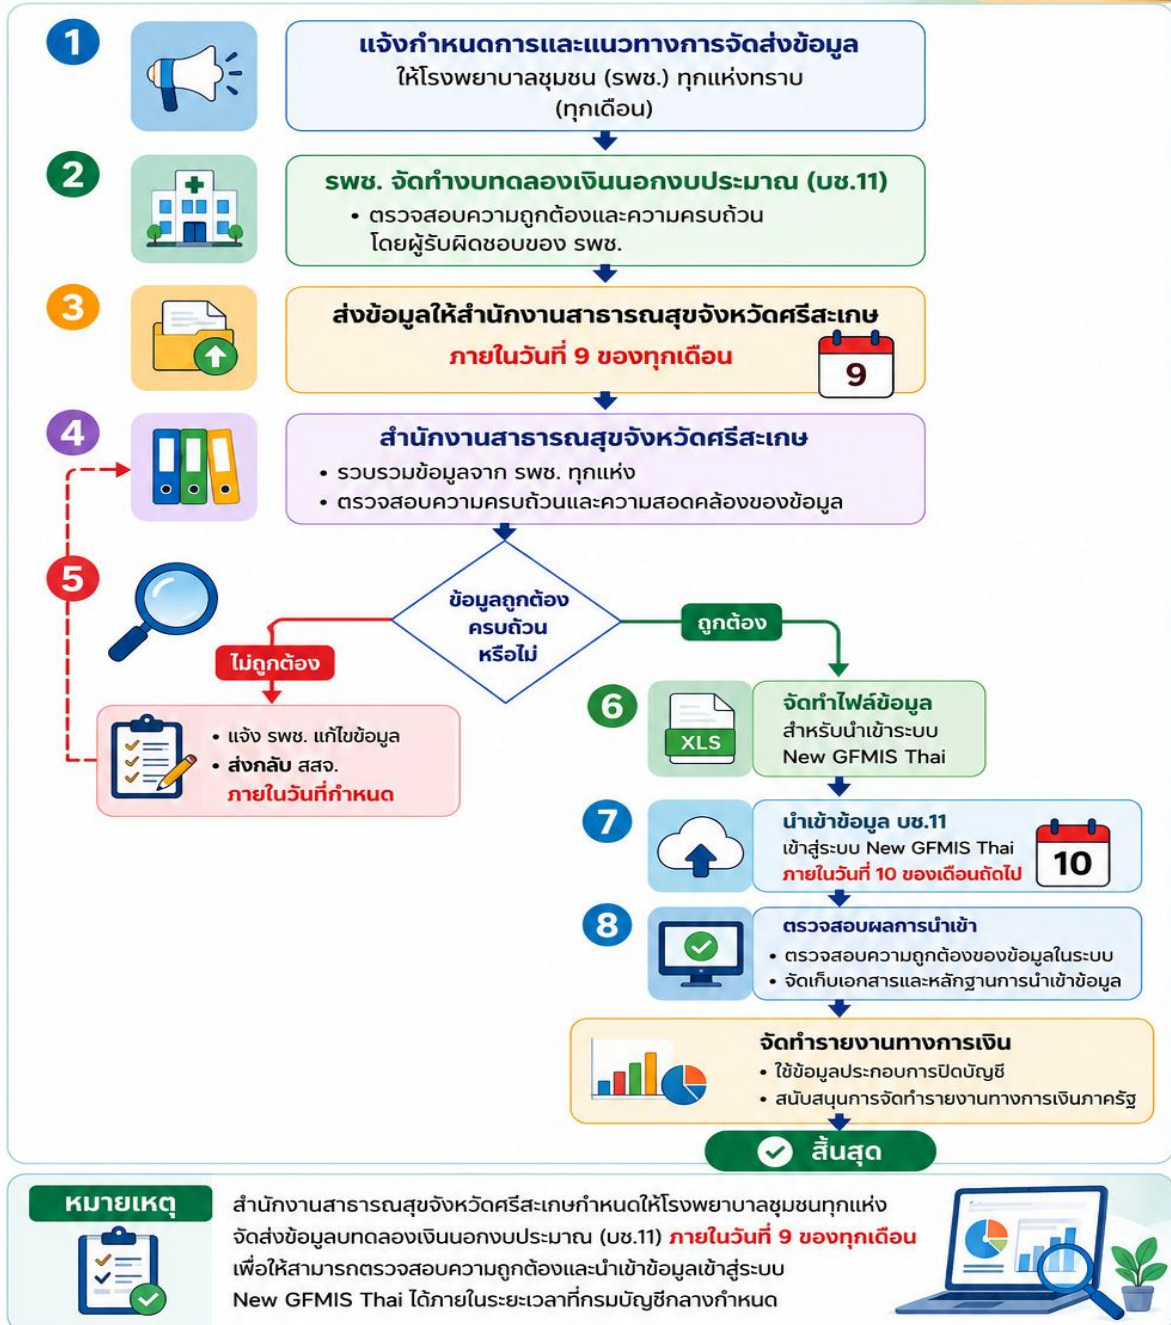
1

แจ้งกำหนดการและแนวทางการจัดส่งข้อมูล
ให้โรงพยาบาลชุมชน (รพช.) ทุกแห่งทราบ
(ทุกเดือน)

2

รพช. จัดทำงบทดลองเงินนอกงบประมาณ (บช.11)
• ตรวจสอบความถูกต้องและความครบถ้วน โดยผู้รับผิดชอบของ รพช.

3

ส่งข้อมูลให้สำนักงานสาธารณสุขจังหวัดศรีสะเกษ
ภายในวันที่ 9 ของทุกเดือน

9

4

สำนักงานสาธารณสุขจังหวัดศรีสะเกษ
• รวบรวมข้อมูลจาก รพช. ทุกแห่ง
• ตรวจสอบความครบถ้วนและความสอดคล้องของข้อมูล

5

ข้อมูลถูกต้อง ครบถ้วน หรือไม่

ไม่ถูกต้อง

ถูกต้อง

• แจ้ง รพช. แก้ไขข้อมูล
• ส่งกลับ สสจ. ภายในวันที่กำหนด

6

XLS

จัดทำไฟล์ข้อมูล
สำหรับนำเข้าระบบ
New GFMIS Thai

7

นำเข้าข้อมูล บช.11
เข้าสู่ระบบ New GFMIS Thai
ภายในวันที่ 10 ของเดือนถัดไป

10

8

ตรวจสอบผลการนำเข้า
• ตรวจสอบความถูกต้องของข้อมูลในระบบ
• จัดเก็บเอกสารและหลักฐานการนำเข้าข้อมูล

จัดทำรายงานทางการเงิน
• ใช้ข้อมูลประกอบการปิดบัญชี
• สนับสนุนการจัดทำรายงานทางการเงินภาครัฐ

สิ้นสุด

หมายเหตุ

สำนักงานสาธารณสุขจังหวัดศรีสะเกษกำหนดให้โรงพยาบาลชุมชนทุกแห่ง จัดส่งข้อมูลงบทดลองเงินนอกงบประมาณ (บช.11) ภายในวันที่ 9 ของทุกเดือน เพื่อให้สามารถตรวจสอบความถูกต้องและนำเข้าข้อมูลเข้าสู่ระบบ New GFMIS Thai ได้ภายในระยะเวลาที่กรมบัญชีกลางกำหนด